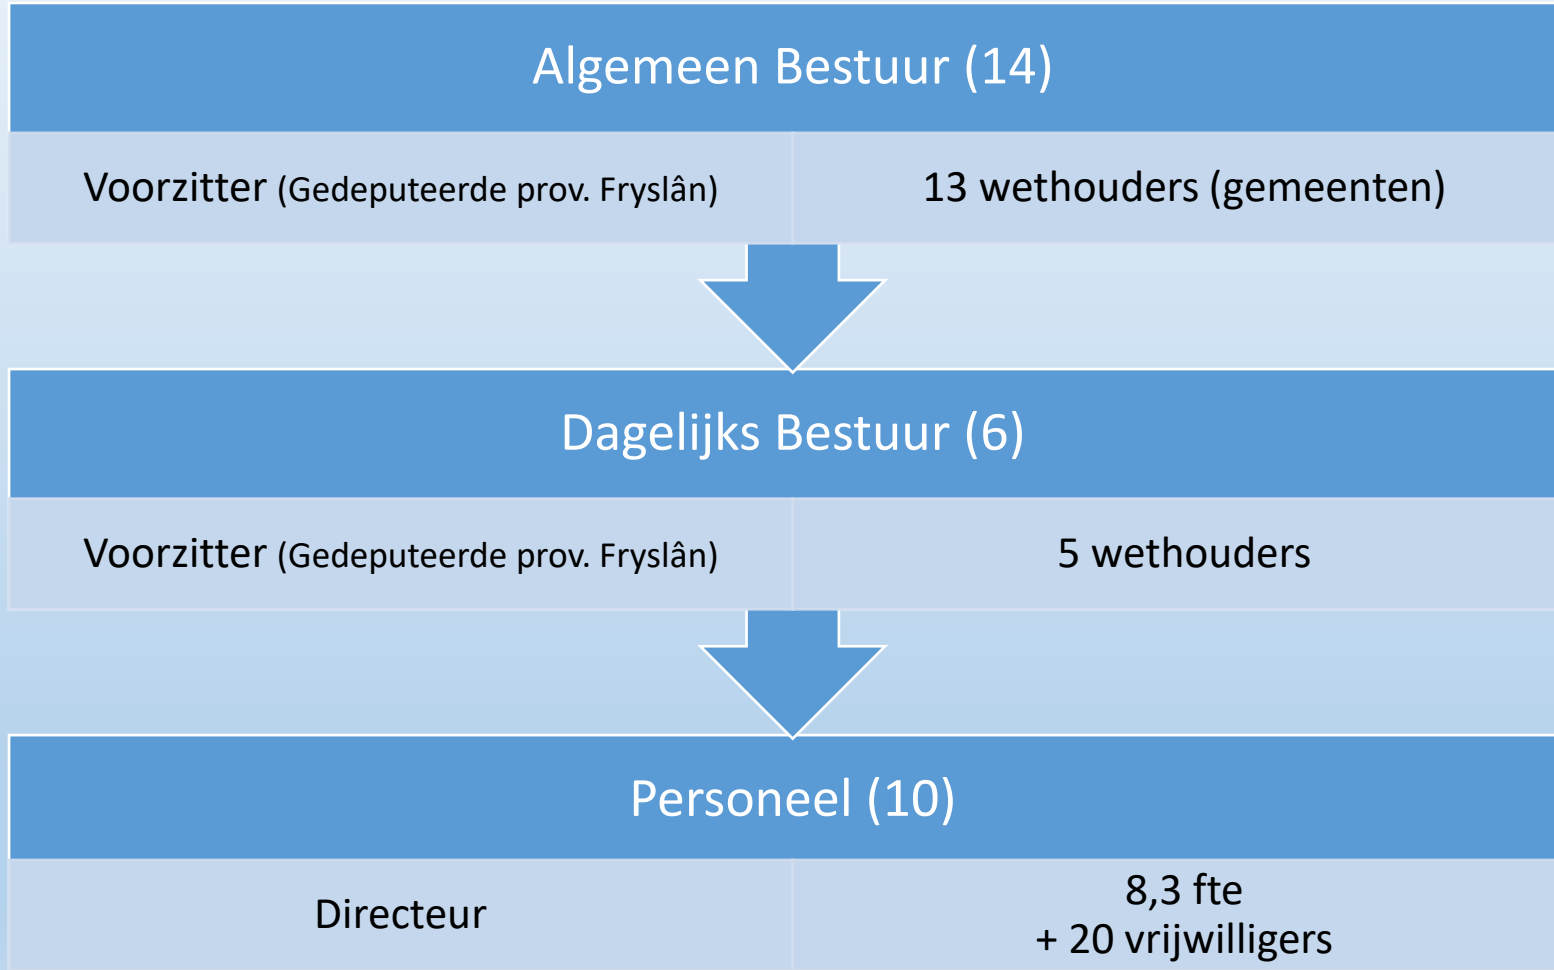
Algemeen Bestuur (14)

Voorzitter (Gedeputeerde prov. Fryslân)

13 wethouders (gemeenten)

Dagelijks Bestuur (6)

Voorzitter (Gedeputeerde prov. Fryslân)

5 wethouders

Personeel (10)

Directeur

8,3 fte
+ 20 vrijwilligers